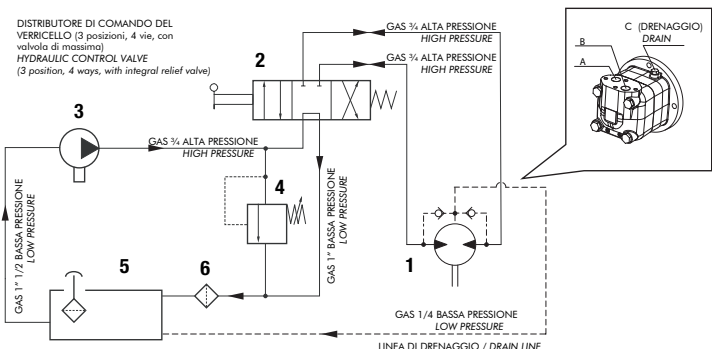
DISTRIBUTORE DI COMANDO DEL VERRICELLO (3 posizioni, 4 vie, con valvola di massima)
HYDRAULIC CONTROL VALVE
(3 position, 4 ways, with integral relief valve)

2

GAS ¾ ALTA PRESSIONE
HIGH PRESSURE

GAS ¾ ALTA PRESSIONE
HIGH PRESSURE

B

A

C (DRENAGGIO)
DRAIN

3

GAS ¾ ALTA PRESSIONE
HIGH PRESSURE

GAS 1" 1/2 BASSA PRESSIONE
LOW PRESSURE

4

GAS 1" BASSA PRESSIONE
LOW PRESSURE

1

5

6

GAS 1/4 BASSA PRESSIONE
LOW PRESSURE

LINEA DI DRENAGGIO / DRAIN LINE